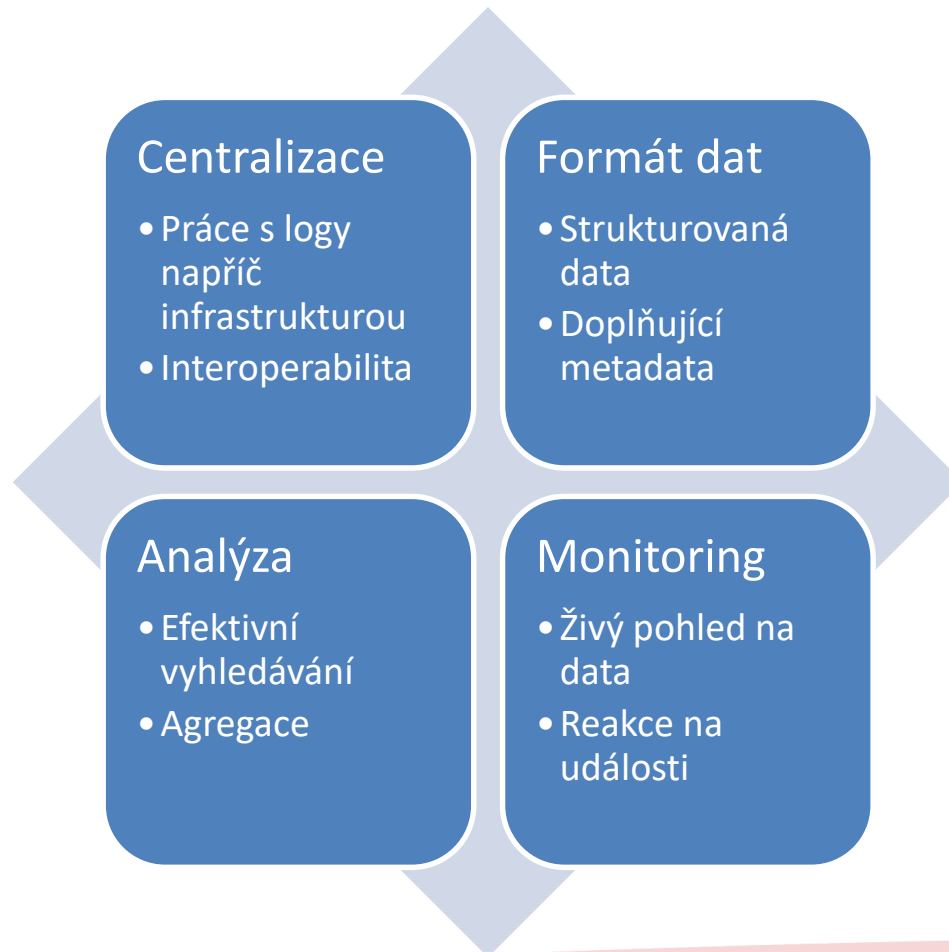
Centralizace

• Práce s logy napříč infrastrukturou
• Interoperabilita

Formát dat

• Strukturovaná data
• Doplňující metadata

Analýza

• Efektivní vyhledávání
• Agregace

Monitoring

• Živý pohled na data
• Reakce na události